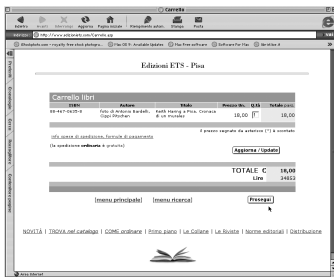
Carrello

Indietro Avanti Interrompi Aggiorna Pagina iniziale Riempimento autom. Stampa Posta

Indirizzo http://www.edizioniets.com/Carrello.asp

iStockphoto.com - royalty free stock photogra... Mac OS X: Available Updates Mac Free software Software for Mac Utenti di...

Preferiti Cronologia Cerca Album Raccolta pagine

Edizioni ETS - Pisa

Carrello libri

| ISBN | Autore | Titolo | Prezzo Eu. | Q.tà | Totale parz. |
|---|---|---|---|---|---|
| 88-467-0635-8 | Foto di Antonio Baldelli, Coppi Pitochan | Keith Haring a Pisa. Cronaca di un murales | 18,00 | 1 | 18,00 |

Il prezzo segnato da asterisco (*) è scontato

Info spese di spedizione, formule di pagamento

La spedizione ordinaria è gratuita!

Aggiorna / Update

TOTALE € 18,00
Lire 34853

[menu principale] [menu ricerca]

Prosegui

NOVITÀ | TROVA nel catalogo | COME ordinare | Primo piano | Le Collane | Le Riviste | Nome editoriali | Distribuzione

Area Internet